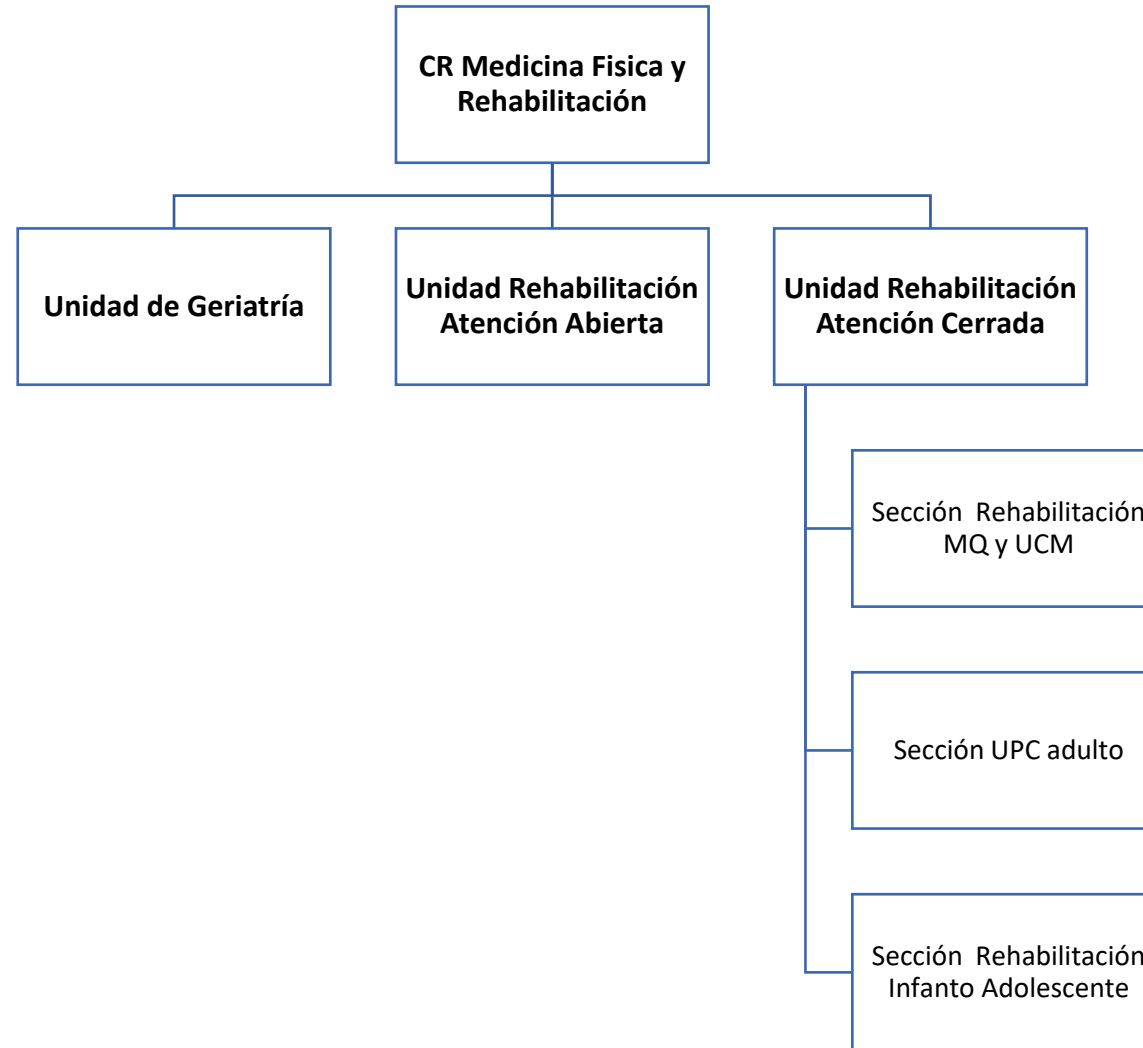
CR Medicina Fisica y Rehabilitación

Unidad de Geriatría

Unidad Rehabilitación Atención Abierta

Unidad Rehabilitación Atención Cerrada

Sección Rehabilitación MQ y UCM

Sección UPC adulto

Sección Rehabilitación Infanto Adolescente